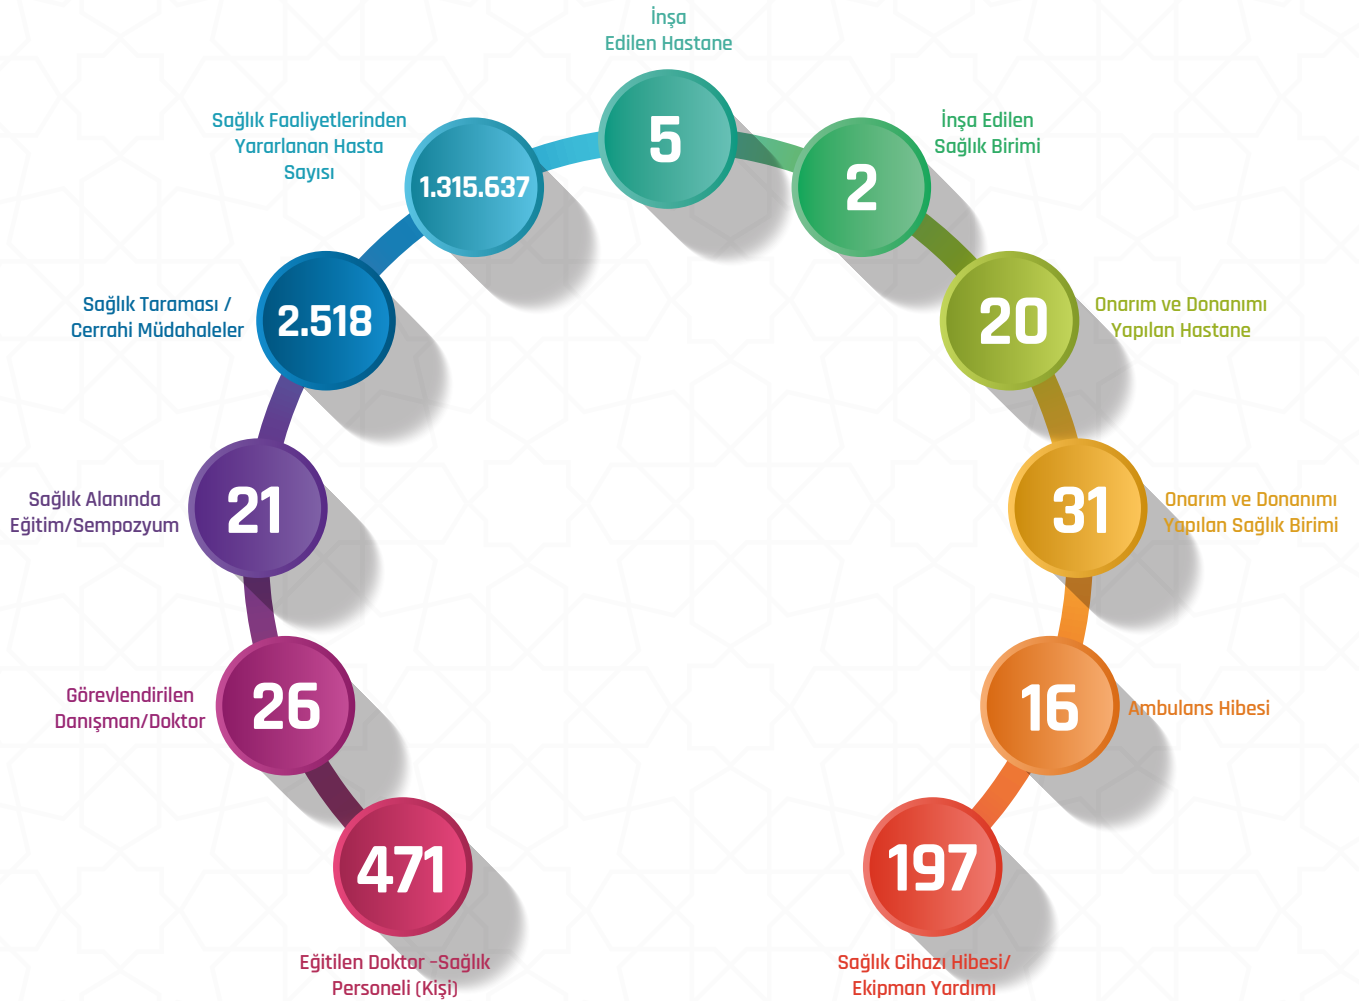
İnşa Edilen Hastane
5

İnşa Edilen Sağlık Birimi
2

Sağlık Faaliyetlerinden Yararlanan Hasta Sayısı
1.315.637

Onarım ve Donanımı Yapılan Hastane
20

Sağlık Taraması / Cerrahi Müdahaleler
2.518

Onarım ve Donanımı Yapılan Sağlık Birimi
31

Sağlık Alanında Eğitim/Sempozyum
21

Ambulans Hibesi
16

Görevlendirilen Danışman/Doktor
26

471
Eğitilen Doktor -Sağlık Personeli (Kişi)

197
Sağlık Cihazı Hibesi/ Ekipman Yardımı